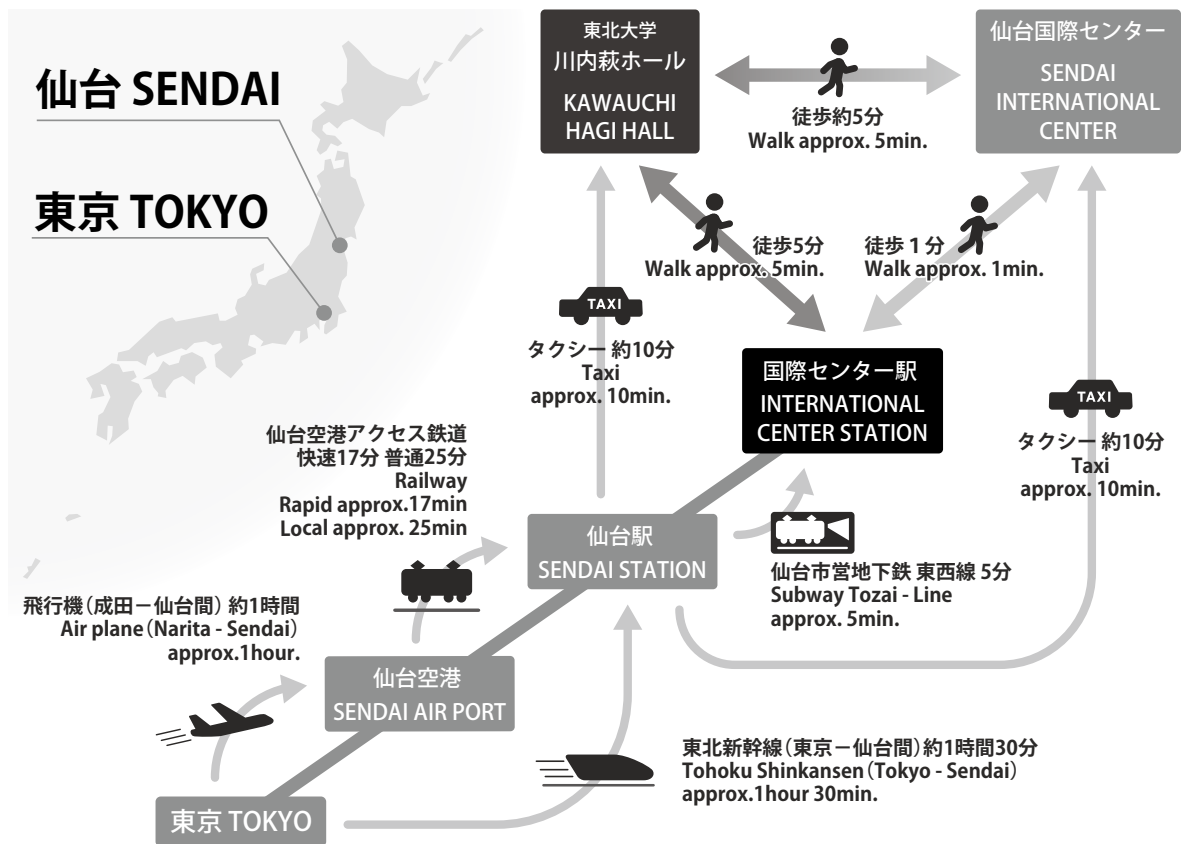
仙台 SENDAI

東京 TOKYO

東北大学
川内萩ホール
KAWAUCHI HAGI HALL

徒歩約5分
Walk approx. 5min.

仙台国際センター
SENDAI INTERNATIONAL CENTER

徒歩5分
Walk approx. 5min.

徒歩 1 分
Walk approx. 1min.

TAXI
タクシー 約10分
Taxi
approx. 10min.

国際センター駅
INTERNATIONAL CENTER STATION

TAXI
タクシー 約10分
Taxi
approx. 10min.

仙台空港アクセス鉄道
快速17分 普通25分
Railway
Rapid approx.17min
Local approx. 25min

仙台駅
SENDAI STATION

仙台市営地下鉄 東西線 5分
Subway Tozai - Line
approx. 5min.

飛行機（成田－仙台間）約1時間
Air plane（Narita - Sendai）
approx.1hour.

仙台空港
SENDAI AIR PORT

東北新幹線（東京－仙台間）約1時間30分
Tohoku Shinkansen（Tokyo - Sendai）
approx.1hour 30min.

東京 TOKYO